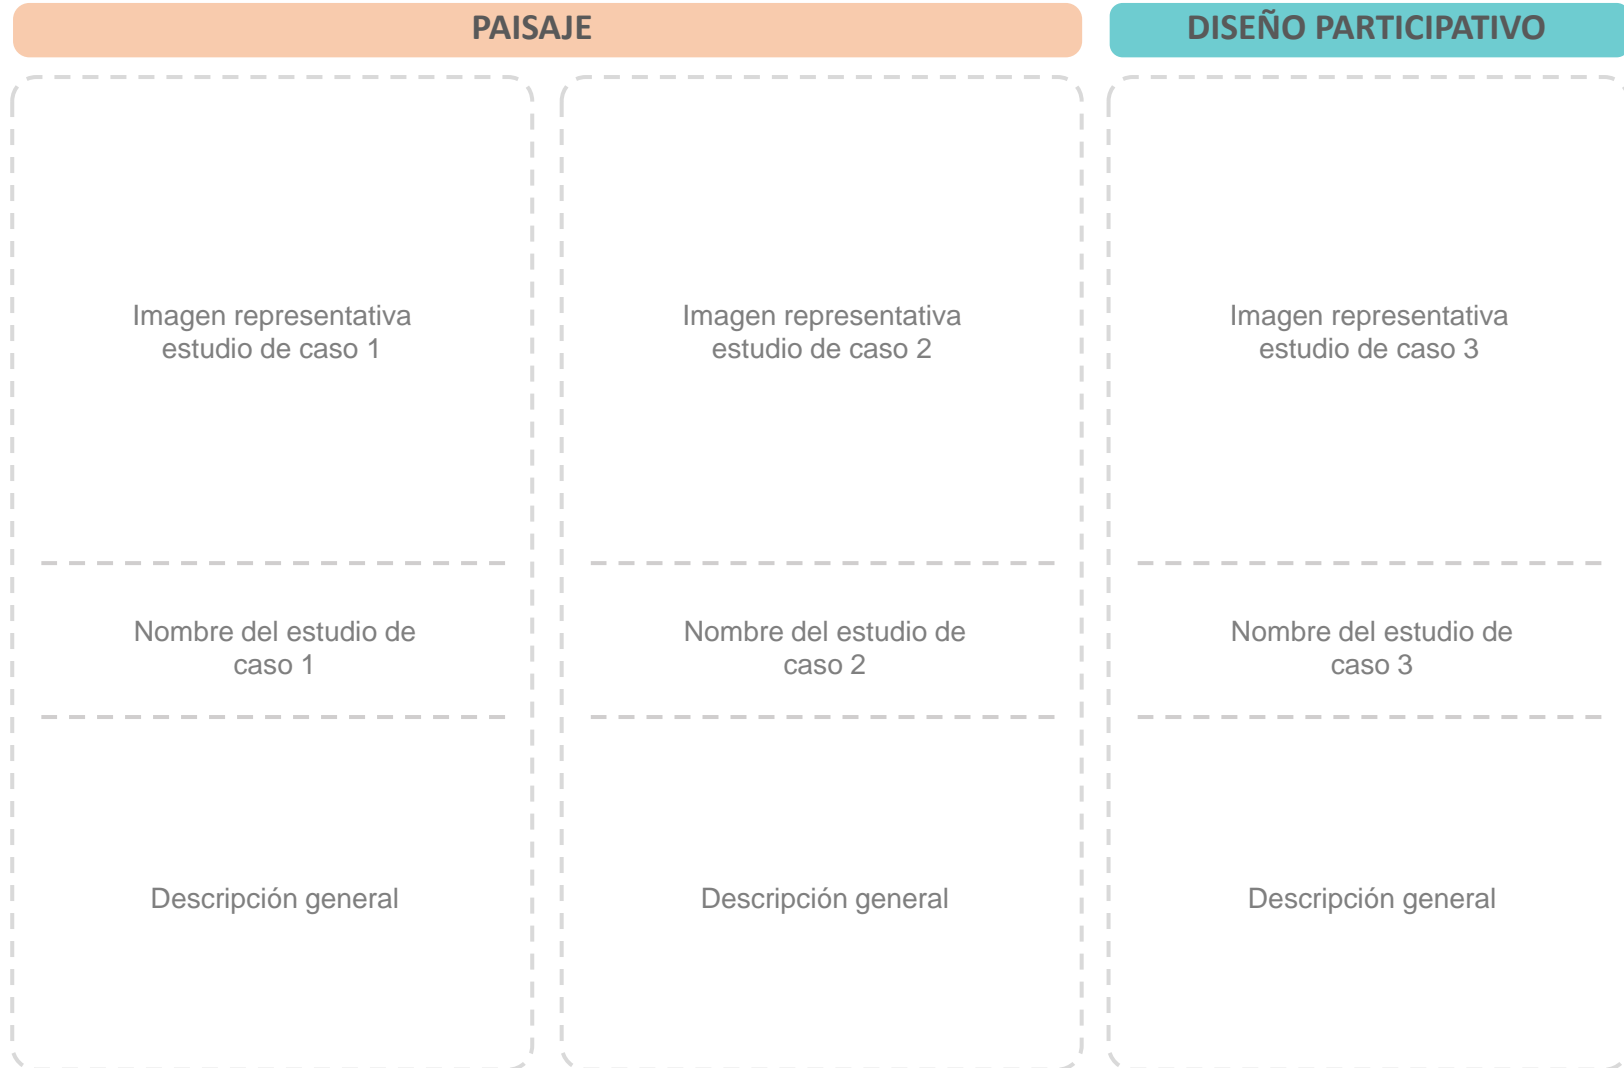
PAISAJE

DISEÑO PARTICIPATIVO

Imagen representativa estudio de caso 1

Nombre del estudio de caso 1

Descripción general

Imagen representativa estudio de caso 2

Nombre del estudio de caso 2

Descripción general

Imagen representativa estudio de caso 3

Nombre del estudio de caso 3

Descripción general